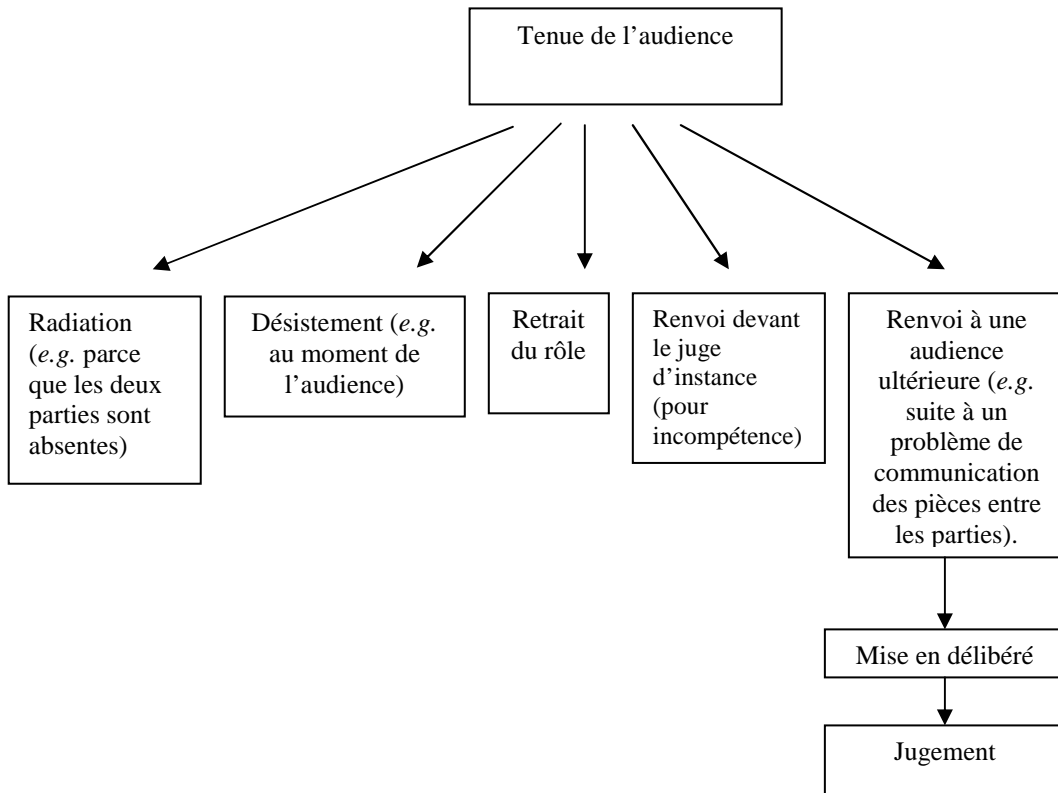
Tenue de l’audience

Radiation (*e.g.* parce que les deux parties sont absentes)

Désistement (*e.g.* au moment de l’audience)

Retrait du rôle

Renvoi devant le juge d’instance (pour incompétence)

Renvoi à une audience ultérieure (*e.g.* suite à un problème de communication des pièces entre les parties).

Mise en délibéré

Jugement